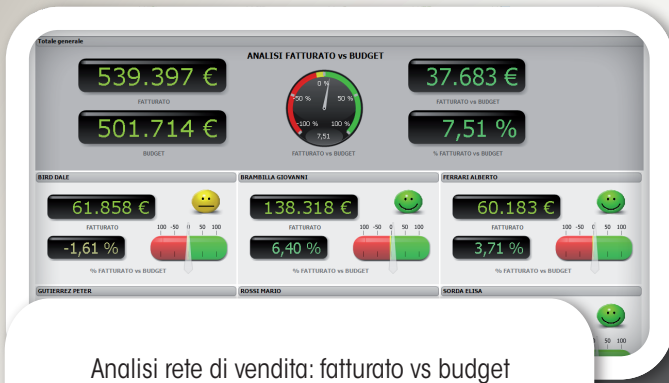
Totale generale

ANALISI FATTURATO vs BUDGET

539.397 €

FATTURATO

501.714 €

BUDGET

0 %
-50 %
50 %
-100 %
100 %
7,51

FATTURATO vs BUDGET

37.683 €

FATTURATO vs BUDGET

7,51 %

% FATTURATO vs BUDGET

BIRD DALE

61.858 €

FATTURATO

-1,61 %

100 -50 0 50 100

% FATTURATO vs BUDGET

BRAMBILLA GIOVANNI

138.318 €

FATTURATO

6,40 %

100 -50 0 50 100

% FATTURATO vs BUDGET

FERRARI ALBERTO

60.183 €

FATTURATO

3,71 %

100 -50 0 50 100

% FATTURATO vs BUDGET

GUTIERREZ PETER

ROSSI MARIO

SORDA ELISA

50 100

Analisi rete di vendita: fatturato vs budget